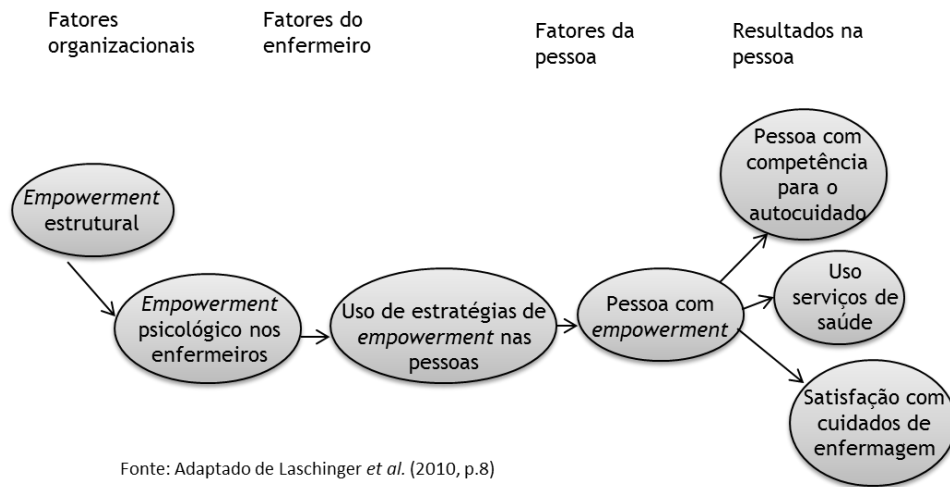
Fatores organizacionais

Fatores do enfermeiro

Fatores da pessoa

Resultados na pessoa

Empowerment estrutural

Empowerment psicológico nos enfermeiros

Uso de estratégias de empowerment nas pessoas

Pessoa com empowerment

Pessoa com competência para o autocuidado

Uso serviços de saúde

Satisfação com cuidados de enfermagem

Fonte: Adaptado de Laschinger et al. (2010, p.8)